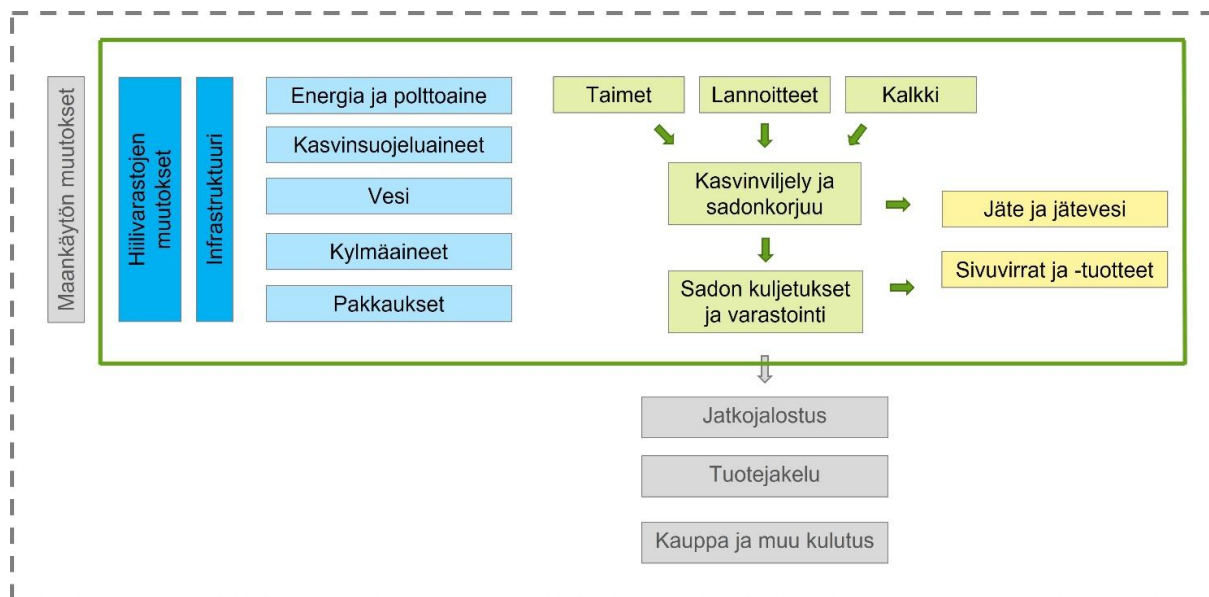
Maankäytön muutokset

Hiilivarastojen muutokset

Infrastruktuuri

Energia ja polttoaine

Kasvinsuojeluaineet

Vesi

Kylmäaineet

Pakkaukset

Taimet

Lannoitteet

Kalkki

Kasvinviljely ja sadonkorjuu

Jäte ja jätevesi

Sadon kuljetukset ja varastointi

Sivuvirrat ja -tuotteet

Jatkojalostus

Tuotejakelu

Kauppa ja muu kulutus